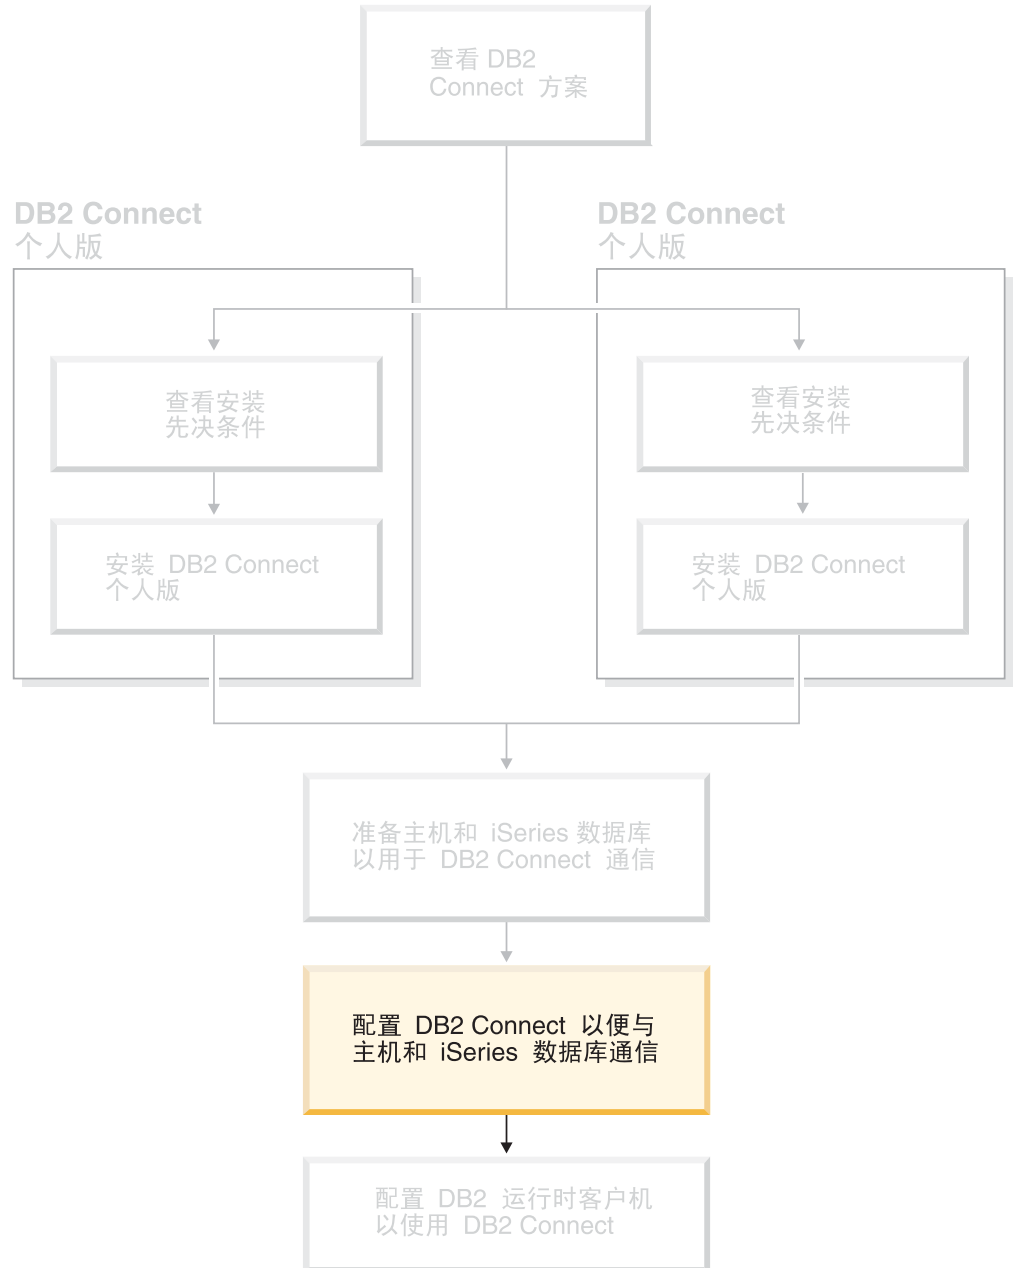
查看 DB2 Connect 方案

DB2 Connect 个人版

查看安装先决条件

安装 DB2 Connect 个人版

DB2 Connect 个人版

查看安装先决条件

安装 DB2 Connect 个人版

准备主机和 iSeries 数据库以用于 DB2 Connect 通信

配置 DB2 Connect 以便与主机和 iSeries 数据库通信

配置 DB2 运行时客户机以使用 DB2 Connect